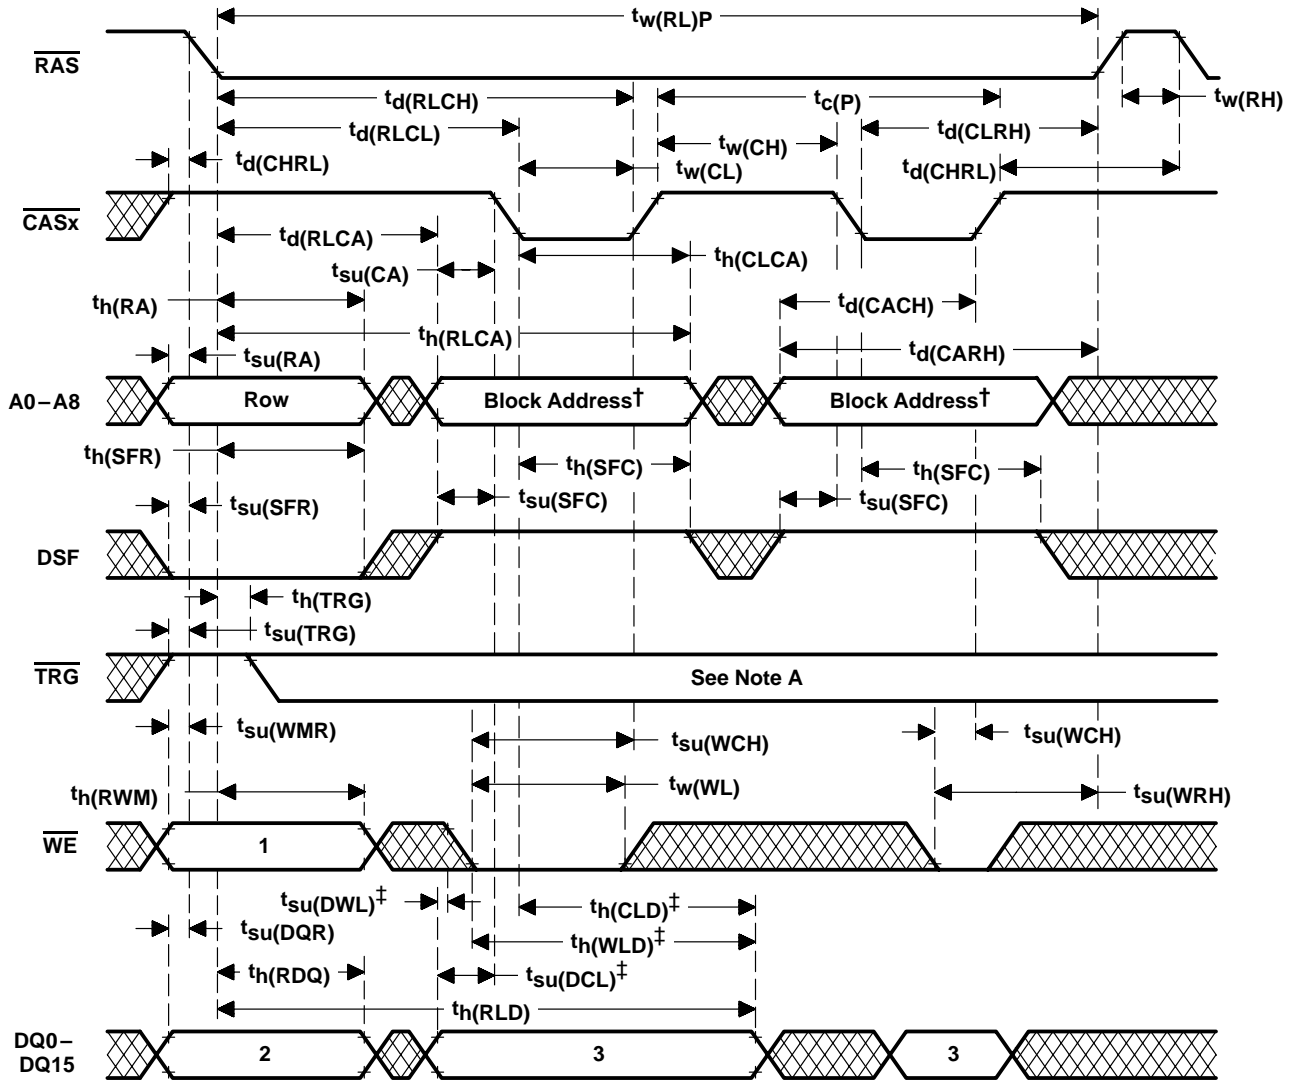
$t_{w(RL)P}$

$\overline{RAS}$

$t_{d(RLCH)}$ $t_{c(P)}$ $t_{w(RH)}$

$t_{d(RLCL)}$ $t_{w(CH)}$ $t_{d(CLRH)}$

$t_{d(CHRL)}$ $t_{w(CL)}$ $t_{d(CHRL)}$

$\overline{CASx}$

$t_{d(RLCA)}$ $t_{h(CLCA)}$

$t_{su(CA)}$

$t_{h(RA)}$ $t_{d(CACH)}$

$t_{h(RLCA)}$

$t_{su(RA)}$ $t_{d(CARH)}$

A0 – A8 Row Block Address† Block Address†

$t_{h(SFR)}$ $t_{h(SFC)}$ $t_{h(SFC)}$

$t_{su(SFR)}$ $t_{su(SFC)}$ $t_{su(SFC)}$

DSF

$t_{h(TRG)}$

$t_{su(TRG)}$

$\overline{TRG}$ See Note A

$t_{su(WMR)}$ $t_{su(WCH)}$ $t_{su(WCH)}$

$t_{w(WL)}$

$t_{h(RWM)}$ $t_{su(WRH)}$

$\overline{WE}$ 1

$t_{su(DWL)}$‡ $t_{h(CLD)}$‡

$t_{su(DQR)}$ $t_{h(WLD)}$‡

$t_{h(RDQ)}$ $t_{su(DCL)}$‡

$t_{h(RLD)}$

DQ0 – DQ15 2 3 3